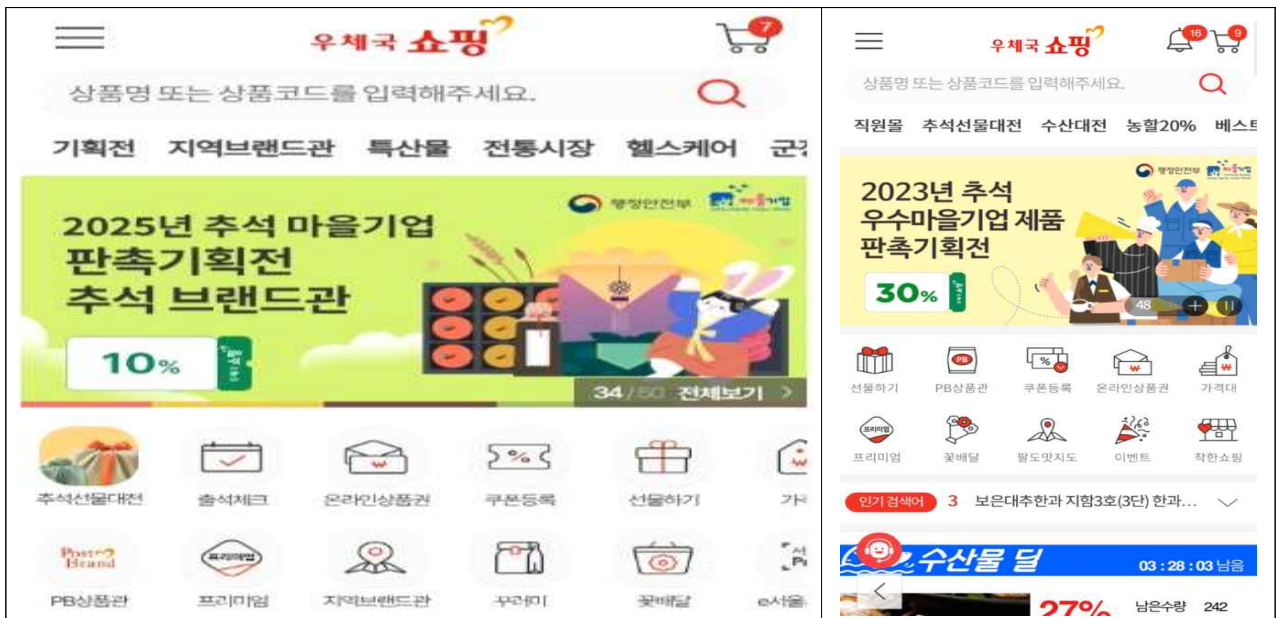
우체국 쇼핑
7
상품명 또는 상품코드를 입력해주세요.
기획전 지역브랜드관 특산물 전통시장 헬스케어 군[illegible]
행정안전부 마을기업
2025년 추석 마을기업 판촉기획전 추석 브랜드관
10%
34 / 50 전체보기 >
추석선물대전 출석체크 온라인상품권 쿠폰등록 선물하기 가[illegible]
Post Brand
PB상품관 프리미엄 지역브랜드관 꾸러미 꽃배달 e서울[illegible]

우체국 쇼핑
16 9
상품명 또는 상품코드를 입력해주세요.
직원몰 추석선물대전 수산대전 농할20% 베스트
행정안전부 마을기업
2023년 추석 우수마을기업 제품 판촉기획전
30%
48
선물하기 PB상품관 쿠폰등록 온라인상품권 가격대
프리미엄 꽃배달 팔도맛지도 이벤트 착한쇼핑
인기 검색어 3 보은대추한과 지함3호(3단) 한과...
수산물 딜
03 : 28 : 03 남음
27%
남은수량 242